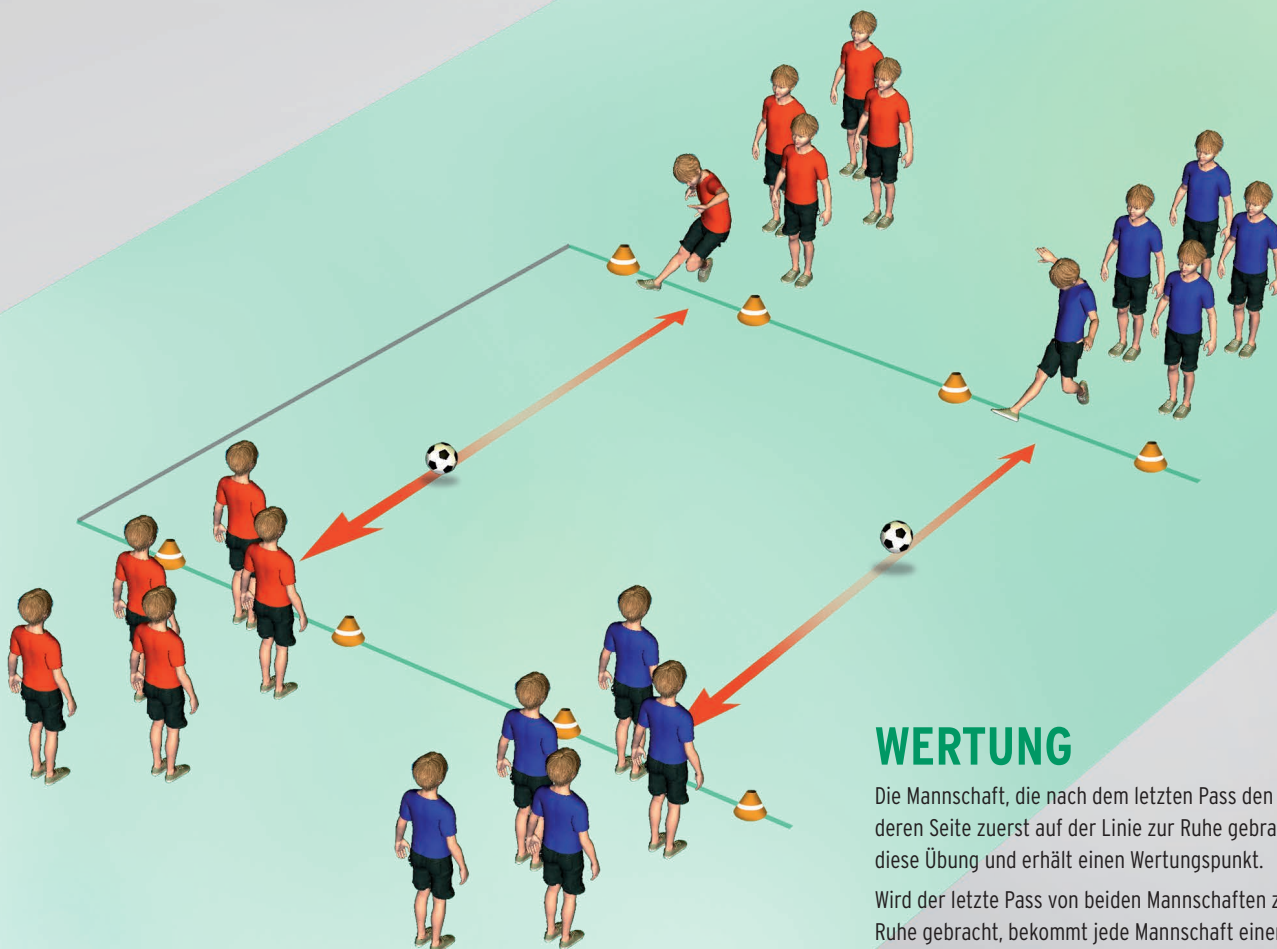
WERTUNG

Die Mannschaft, die nach dem letzten Pass den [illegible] deren Seite zuerst auf der Linie zur Ruhe gebra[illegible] diese Übung und erhält einen Wertungspunkt.

Wird der letzte Pass von beiden Mannschaften z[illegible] Ruhe gebracht, bekommt jede Mannschaft eine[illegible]